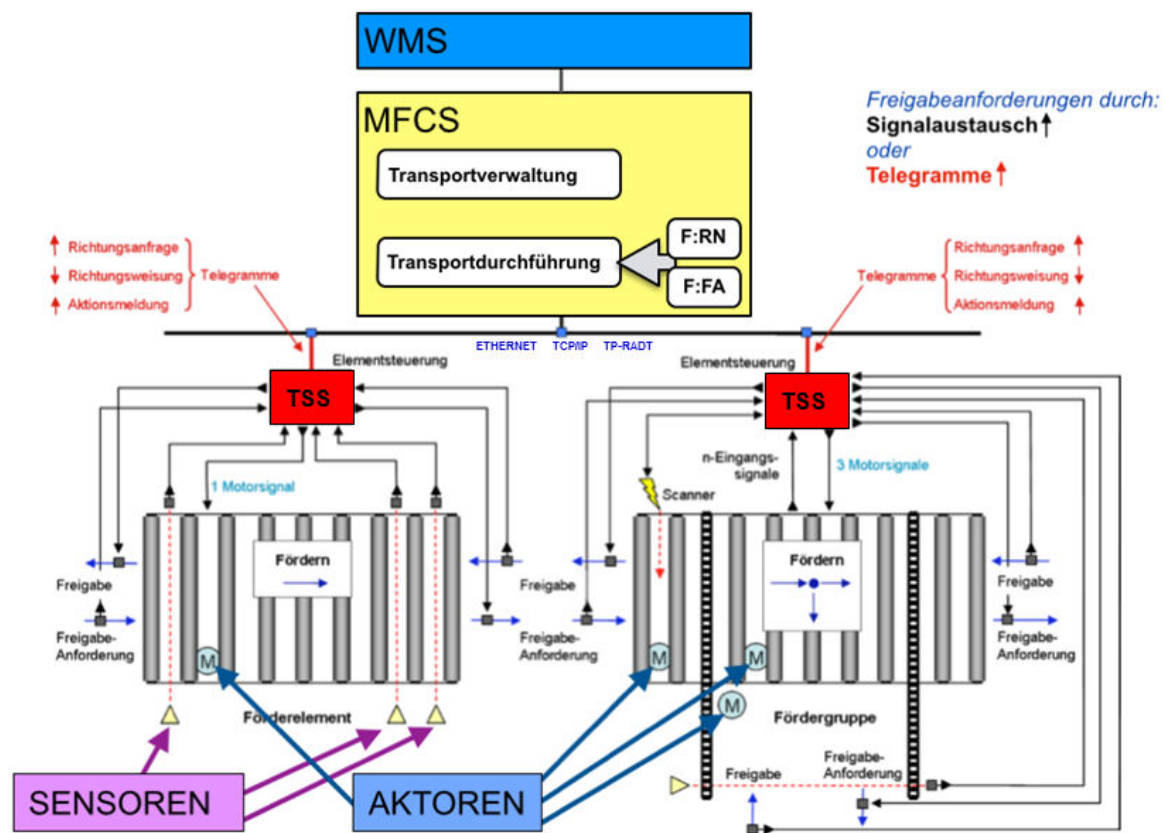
WMS

MFCS

Transportverwaltung

Transportdurchführung

F:RN

F:FA

Freigabeanforderungen durch:
Signalaustausch
oder
Telegramme

Richtungsanfrage
Richtungsweisung
Aktionsmeldung
Telegramme

Telegramme
Richtungsanfrage
Richtungsweisung
Aktionsmeldung

ETHERNET TCP/IP TP-RADT

Elementsteuerung

TSS

1 Motorsignal

Fördern

Freigabe

Freigabe-Anforderung

Freigabe

Freigabe-Anforderung

M

Förderelement

Elementsteuerung

TSS

n-Eingangssignale

3 Motorsignale

Scanner

Fördern

Freigabe

Freigabe-Anforderung

Freigabe

Freigabe-Anforderung

M

M

M

Fördergruppe

Freigabe

Freigabe-Anforderung

SENSOREN

AKTOREN